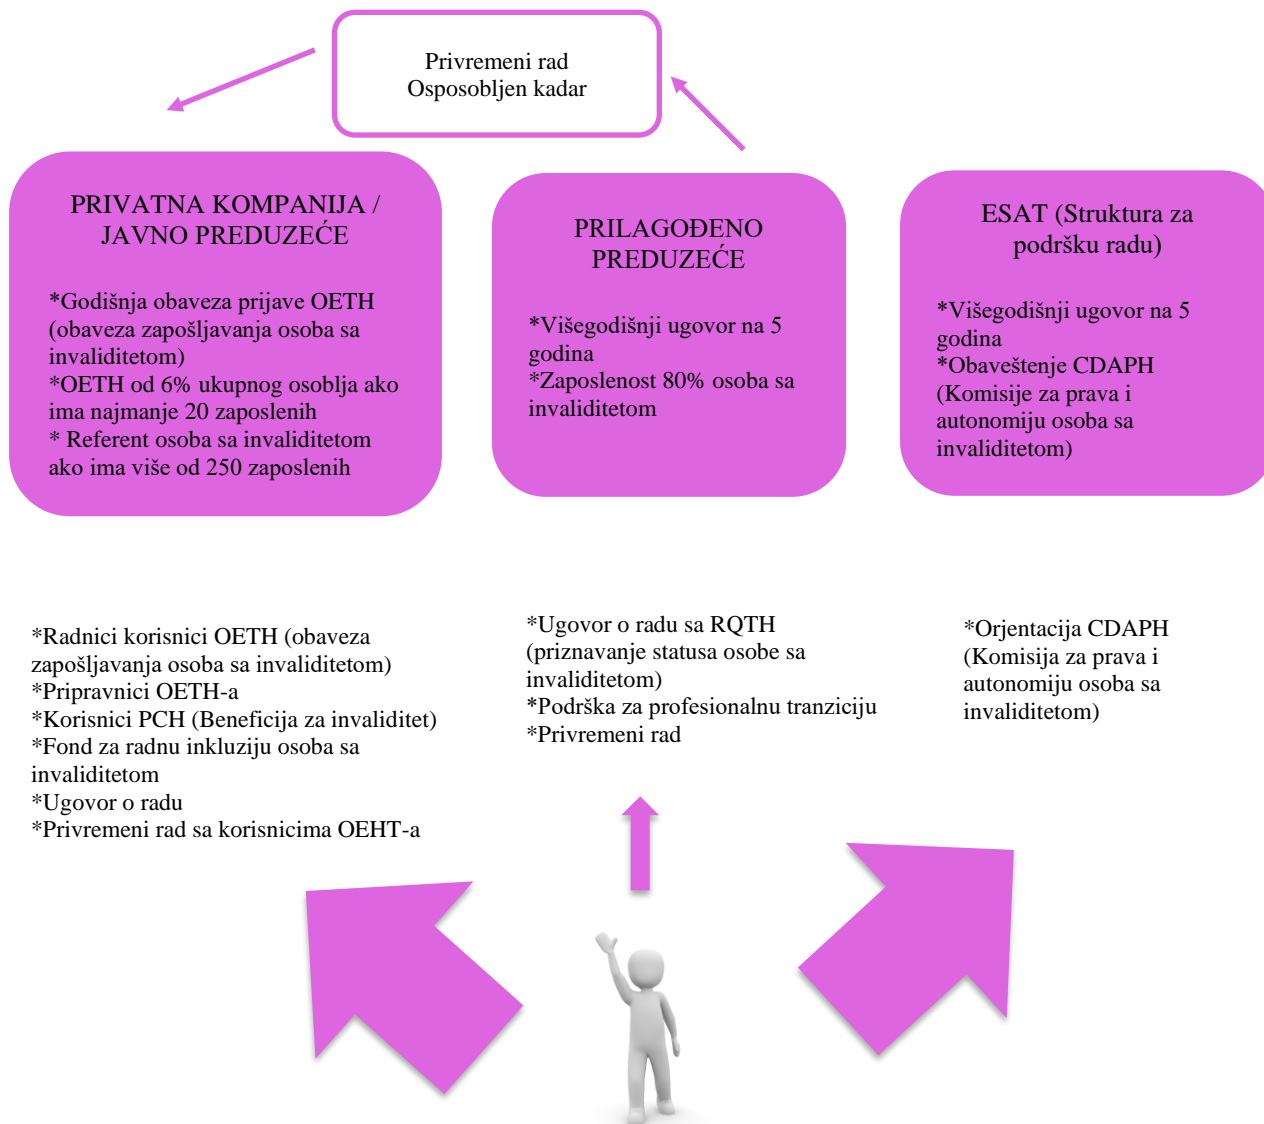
Privremeni rad
Osposobljen kadar

PRIVATNA KOMPANIJA / JAVNO PREDUZEĆE

*Godišnja obaveza prijave OETH (obaveza zapošljavanja osoba sa invaliditetom)
*OETH od 6% ukupnog osoblja ako ima najmanje 20 zaposlenih
* Referent osoba sa invaliditetom ako ima više od 250 zaposlenih

PRILAGOĐENO PREDUZEĆE

*Višegodišnji ugovor na 5 godina
*Zaposlenost 80% osoba sa invaliditetom

ESAT (Struktura za podršku radu)

*Višegodišnji ugovor na 5 godina
*Obaveštenje CDAPH (Komisije za prava i autonomiju osoba sa invaliditetom)

*Radnici korisnici OETH (obaveza zapošljavanja osoba sa invaliditetom)
*Pripravnici OETH-a
*Korisnici PCH (Beneficija za invaliditet)
*Fond za radnu inkluziju osoba sa invaliditetom
*Ugovor o radu
*Privremeni rad sa korisnicima OEHT-a

*Ugovor o radu sa RQTH (priznavanje statusa osobe sa invaliditetom)
*Podrška za profesionalnu tranziciju
*Privremeni rad

*Orjentacija CDAPH (Komisija za prava i autonomiju osoba sa invaliditetom)